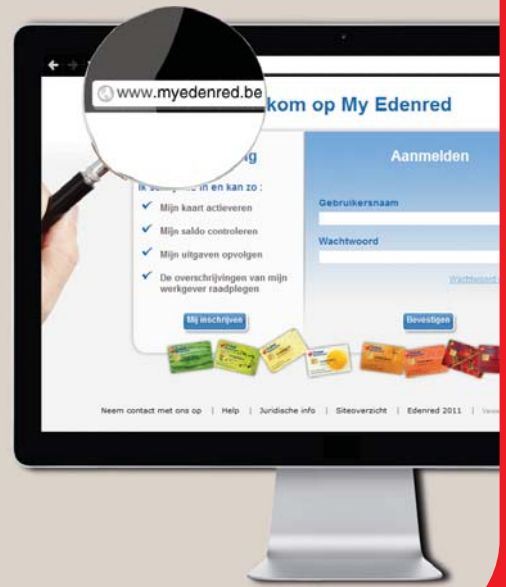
www.myedenred.be

kom op My Edenred

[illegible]g

Ik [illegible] in en kan zo :

Mijn kaart activeren

Mijn saldo controleren

Mijn uitgaven opvolgen

De overschrijvingen van mijn werkgever raadplegen

Mij inschrijven

Aanmelden

Gebruikersnaam

Wachtwoord

Wachtwoord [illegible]

Bevestigen

Neem contact met ons op | Help | Juridische info | Siteoverzicht | Edenred 2011 | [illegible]